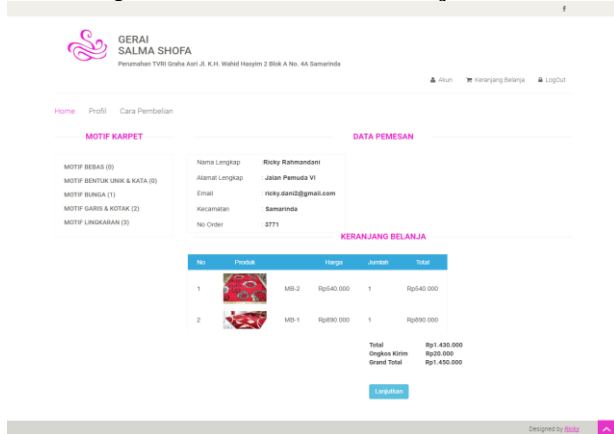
f

GERAI
SALMA SHOFA
Perumahan TVRI Graha Asri Jl. K.H. Wahid Hasyim 2 Blok A No. 4A Samarinda

Akun Keranjang Belanja LogOut

Home Profil Cara Pembelian

MOTIF KARPET

MOTIF BEBAS (0)
MOTIF BENTUK UNIK & KATA (0)
MOTIF BUNGA (1)
MOTIF GARIS & KOTAK (2)
MOTIF LINGKARAN (3)

DATA PEMESAN

| Nama Lengkap | : Ricky Rahmandani |
|---|---|
| Alamat Lengkap | : Jalan Pemuda VI |
| Email | : ricky.dani2@gmail.com |
| Kecamatan | : Samarinda |
| No Order | : 3771 |

KERANJANG BELANJA

| No | Produk | | Harga | Jumlah | Total |
|---|---|---|---|---|---|
| 1 | | MB-2 | Rp540.000 | 1 | Rp540.000 |
| 2 | | MB-1 | Rp890.000 | 1 | Rp890.000 |

Total Rp1.430.000
Ongkos Kirim Rp20.000
Grand Total Rp1.450.000

Lanjutkan

Designed by Ricky